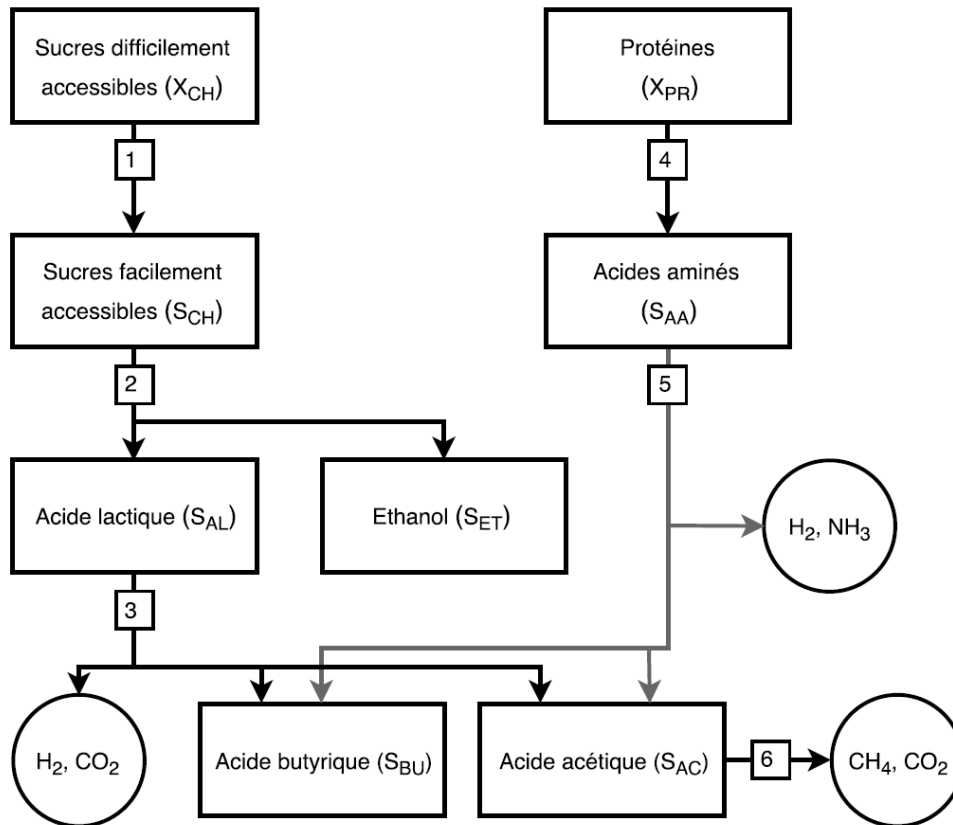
Sucres difficilement accessibles ($X_{CH}$)

1

Sucres facilement accessibles ($S_{CH}$)

2

Acide lactique ($S_{AL}$)

Ethanol ($S_{ET}$)

3

$H_2$, $CO_2$

Acide butyrique ($S_{BU}$)

Acide acétique ($S_{AC}$)

6

$CH_4$, $CO_2$

Protéines ($X_{PR}$)

4

Acides aminés ($S_{AA}$)

5

$H_2$, $NH_3$